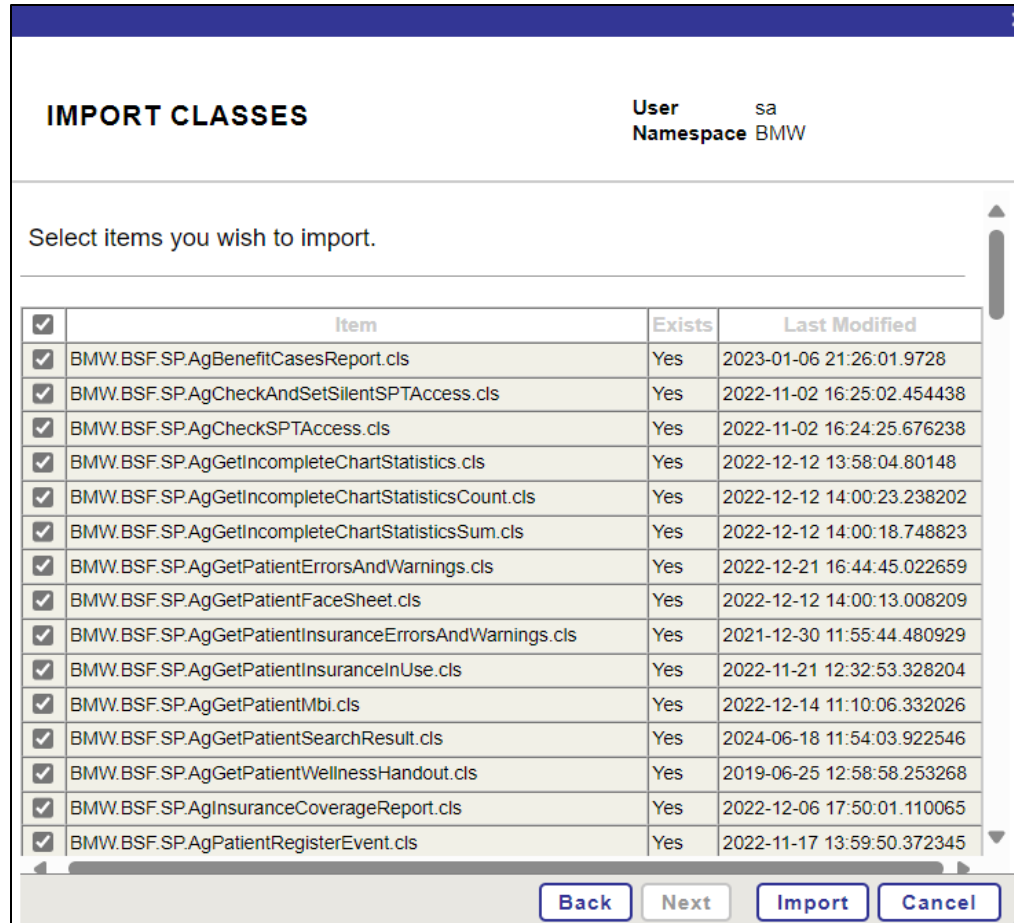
IMPORT CLASSES

User sa
Namespace BMW

Select items you wish to import.

| | Item | Exists | Last Modified |
|---|---|---|---|
| ☑ | BMW.BSF.SP.AgBenefitCasesReport.cls | Yes | 2023-01-06 21:26:01.9728 |
| ☑ | BMW.BSF.SP.AgCheckAndSetSilentSPTAccess.cls | Yes | 2022-11-02 16:25:02.454438 |
| ☑ | BMW.BSF.SP.AgCheckSPTAccess.cls | Yes | 2022-11-02 16:24:25.676238 |
| ☑ | BMW.BSF.SP.AgGetIncompleteChartStatistics.cls | Yes | 2022-12-12 13:58:04.80148 |
| ☑ | BMW.BSF.SP.AgGetIncompleteChartStatisticsCount.cls | Yes | 2022-12-12 14:00:23.238202 |
| ☑ | BMW.BSF.SP.AgGetIncompleteChartStatisticsSum.cls | Yes | 2022-12-12 14:00:18.748823 |
| ☑ | BMW.BSF.SP.AgGetPatientErrorsAndWarnings.cls | Yes | 2022-12-21 16:44:45.022659 |
| ☑ | BMW.BSF.SP.AgGetPatientFaceSheet.cls | Yes | 2022-12-12 14:00:13.008209 |
| ☑ | BMW.BSF.SP.AgGetPatientInsuranceErrorsAndWarnings.cls | Yes | 2021-12-30 11:55:44.480929 |
| ☑ | BMW.BSF.SP.AgGetPatientInsuranceInUse.cls | Yes | 2022-11-21 12:32:53.328204 |
| ☑ | BMW.BSF.SP.AgGetPatientMbi.cls | Yes | 2022-12-14 11:10:06.332026 |
| ☑ | BMW.BSF.SP.AgGetPatientSearchResult.cls | Yes | 2024-06-18 11:54:03.922546 |
| ☑ | BMW.BSF.SP.AgGetPatientWellnessHandout.cls | Yes | 2019-06-25 12:58:58.253268 |
| ☑ | BMW.BSF.SP.AgInsuranceCoverageReport.cls | Yes | 2022-12-06 17:50:01.110065 |
| ☑ | BMW.BSF.SP.AgPatientRegisterEvent.cls | Yes | 2022-11-17 13:59:50.372345 |

Back Next Import Cancel